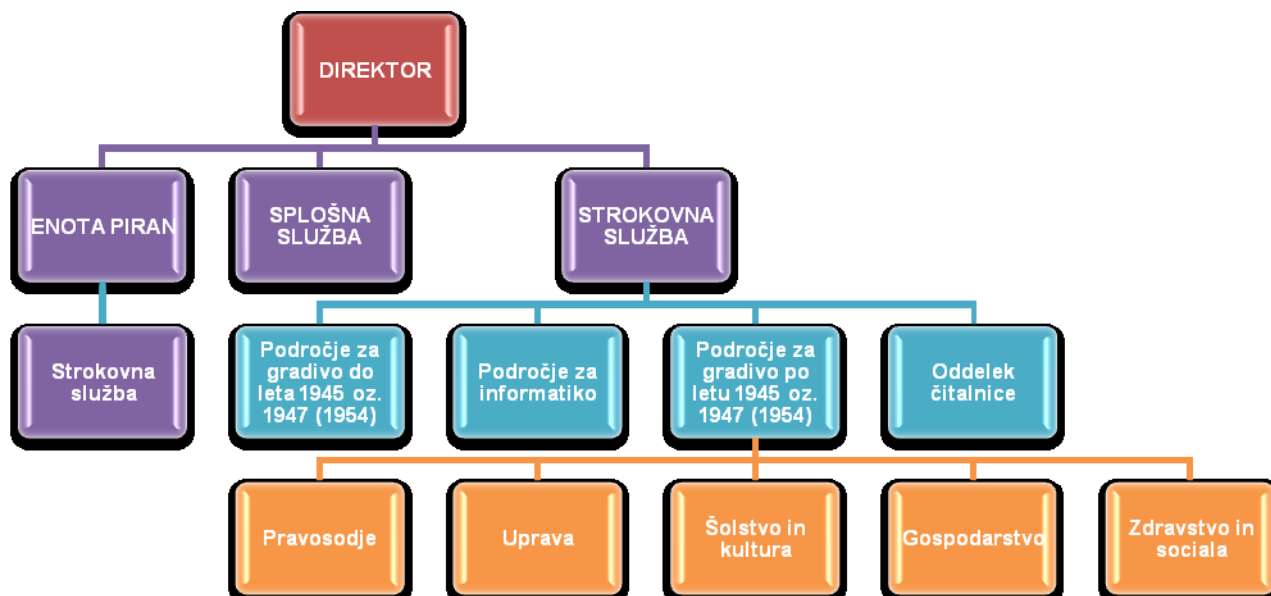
DIREKTOR

ENOTA PIRAN

SPLOŠNA SLUŽBA

STROKOVNA SLUŽBA

Strokovna služba

Področje za gradivo do leta 1945 oz. 1947 (1954)

Področje za informatiko

Področje za gradivo po letu 1945 oz. 1947 (1954)

Oddelek čitalnice

Pravosodje

Uprava

Šolstvo in kultura

Gospodarstvo

Zdravstvo in sociala